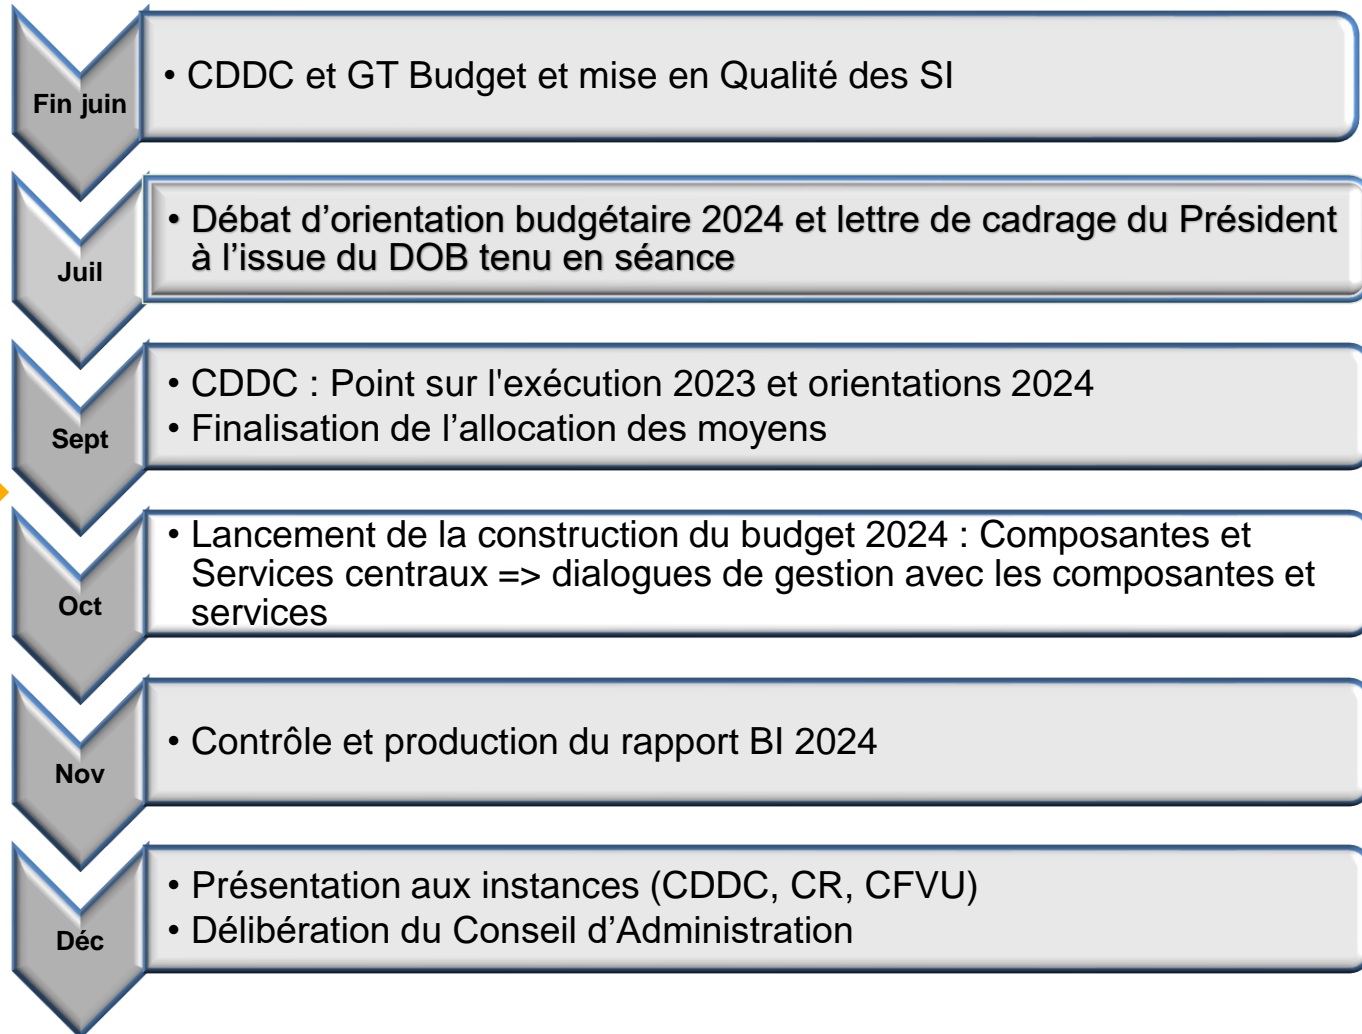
Fin juin

• CDDC et GT Budget et mise en Qualité des SI

Juil

• Débat d’orientation budgétaire 2024 et lettre de cadrage du Président à l’issue du DOB tenu en séance

Sept

• CDDC : Point sur l'exécution 2023 et orientations 2024
• Finalisation de l’allocation des moyens

Oct

• Lancement de la construction du budget 2024 : Composantes et Services centraux => dialogues de gestion avec les composantes et services

Nov

• Contrôle et production du rapport BI 2024

Déc

• Présentation aux instances (CDDC, CR, CFVU)
• Délibération du Conseil d’Administration